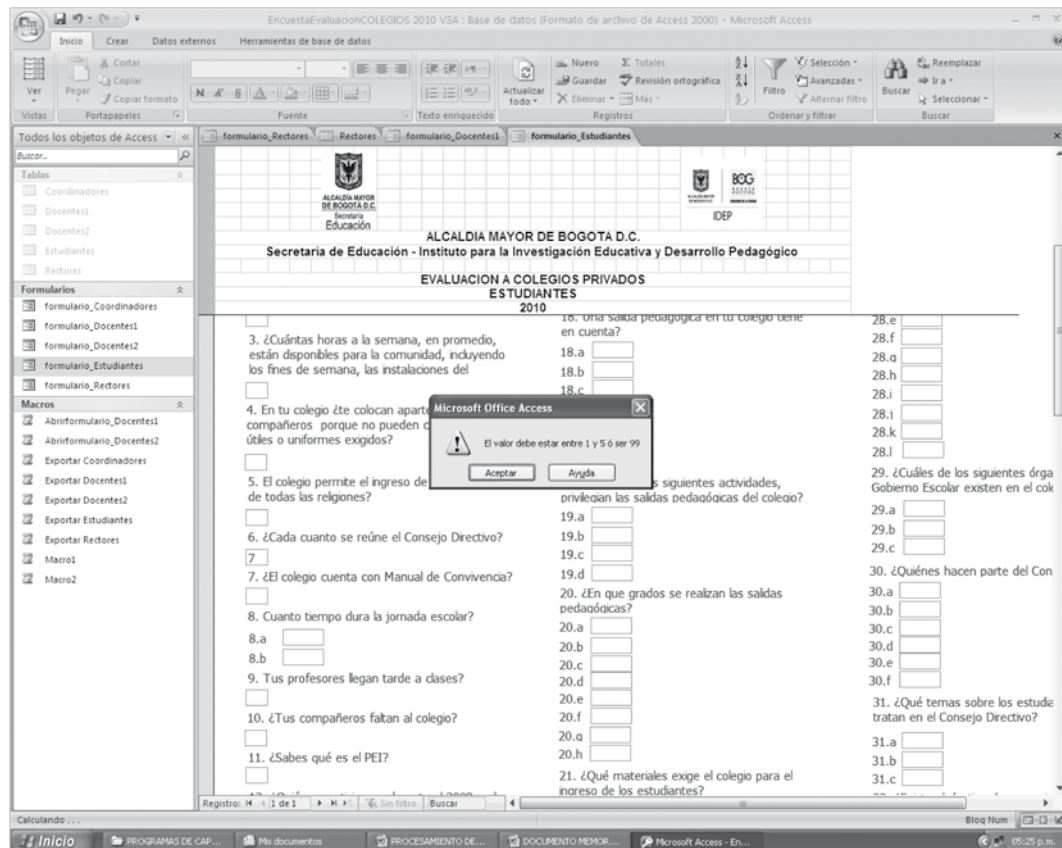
EncuestaEvaluacionCOLEGIOS 2010 V3A : Base de datos (Formato de archivo de Access 2000) - Microsoft Access

Inicio Crear Datos externos Herramientas de base de datos

Ver Pegar Cortar Copiar Copiar formato Actualizar todo Nuevo Guardar Eliminar Totales Revisión ortográfica Más Filtro Selección Avanzadas Alternar filtro Buscar Reemplazar Ir a Seleccionar

Vistas Portapapeles Fuente Texto enriquecido Registros Ordenar y filtrar Buscar

Todos los objetos de Access

Buscar...

Tablas
Coordinadores
Docentes1
Docentes2
Estudiantes
Rectores

Formularios
formulario_Coordinadores
formulario_Docentes1
formulario_Docentes2
formulario_Estudiantes
formulario_Rectores

Macros
Abrirformulario_Docentes1
Abrirformulario_Docentes2
Exportar Coordinadores
Exportar Docentes1
Exportar Docentes2
Exportar Estudiantes
Exportar Rectores
Macro1
Macro2

formulario_Rectores Rectores formulario_Docentes1 formulario_Estudiantes

ALCALDÍA MAYOR DE BOGOTÁ D.C. Secretaría Educación

BOG IDEP

ALCALDIA MAYOR DE BOGOTA D.C.
Secretaria de Educación - Instituto para la Investigación Educativa y Desarrollo Pedagógico

EVALUACION A COLEGIOS PRIVADOS
ESTUDIANTES
2010

3. ¿Cuántas horas a la semana, en promedio, están disponibles para la comunidad, incluyendo los fines de semana, las instalaciones del

4. En tu colegio ¿te colocan aparte compañeros porque no pueden c útiles o uniformes exigidos?

5. El colegio permite el ingreso de de todas las religiones?

6. ¿Cada cuanto se reúne el Consejo Directivo?
7
7. ¿El colegio cuenta con Manual de Convivencia?

8. Cuanto tiempo dura la jornada escolar?
8.a
8.b

9. Tus profesores llegan tarde a clases?

10. ¿Tus compañeros faltan al colegio?

11. ¿Sabes qué es el PEI?

18. Una salida pedagógica en tu colegio tiene en cuenta?
18.a
18.b
18.c

s siguientes actividades, privilegian las salidas pedagógicas del colegio?
19.a
19.b
19.c
19.d

20. ¿En que grados se realizan las salidas pedagógicas?
20.a
20.b
20.c
20.d
20.e
20.f
20.g
20.h

21. ¿Qué materiales exige el colegio para el ingreso de los estudiantes?

28.e
28.f
28.g
28.h
28.i
28.j
28.k
28.l

29. ¿Cuáles de los siguientes órga Gobierno Escolar existen en el col
29.a
29.b
29.c

30. ¿Quiénes hacen parte del Con
30.a
30.b
30.c
30.d
30.e
30.f

31. ¿Qué temas sobre los estudia tratan en el Consejo Directivo?
31.a
31.b
31.c

Microsoft Office Access
El valor debe estar entre 1 y 5 ó ser 99
Aceptar Ayuda

Registro: 1 de 1 Sin filtro Buscar

Calculando...
Bloq Num

Inicio PROGRAMAS DE CAP... Mis documentos PROCESAMIENTO DE... DOCUMENTO MEMOR... Microsoft Access - En... 05:25 p.m.